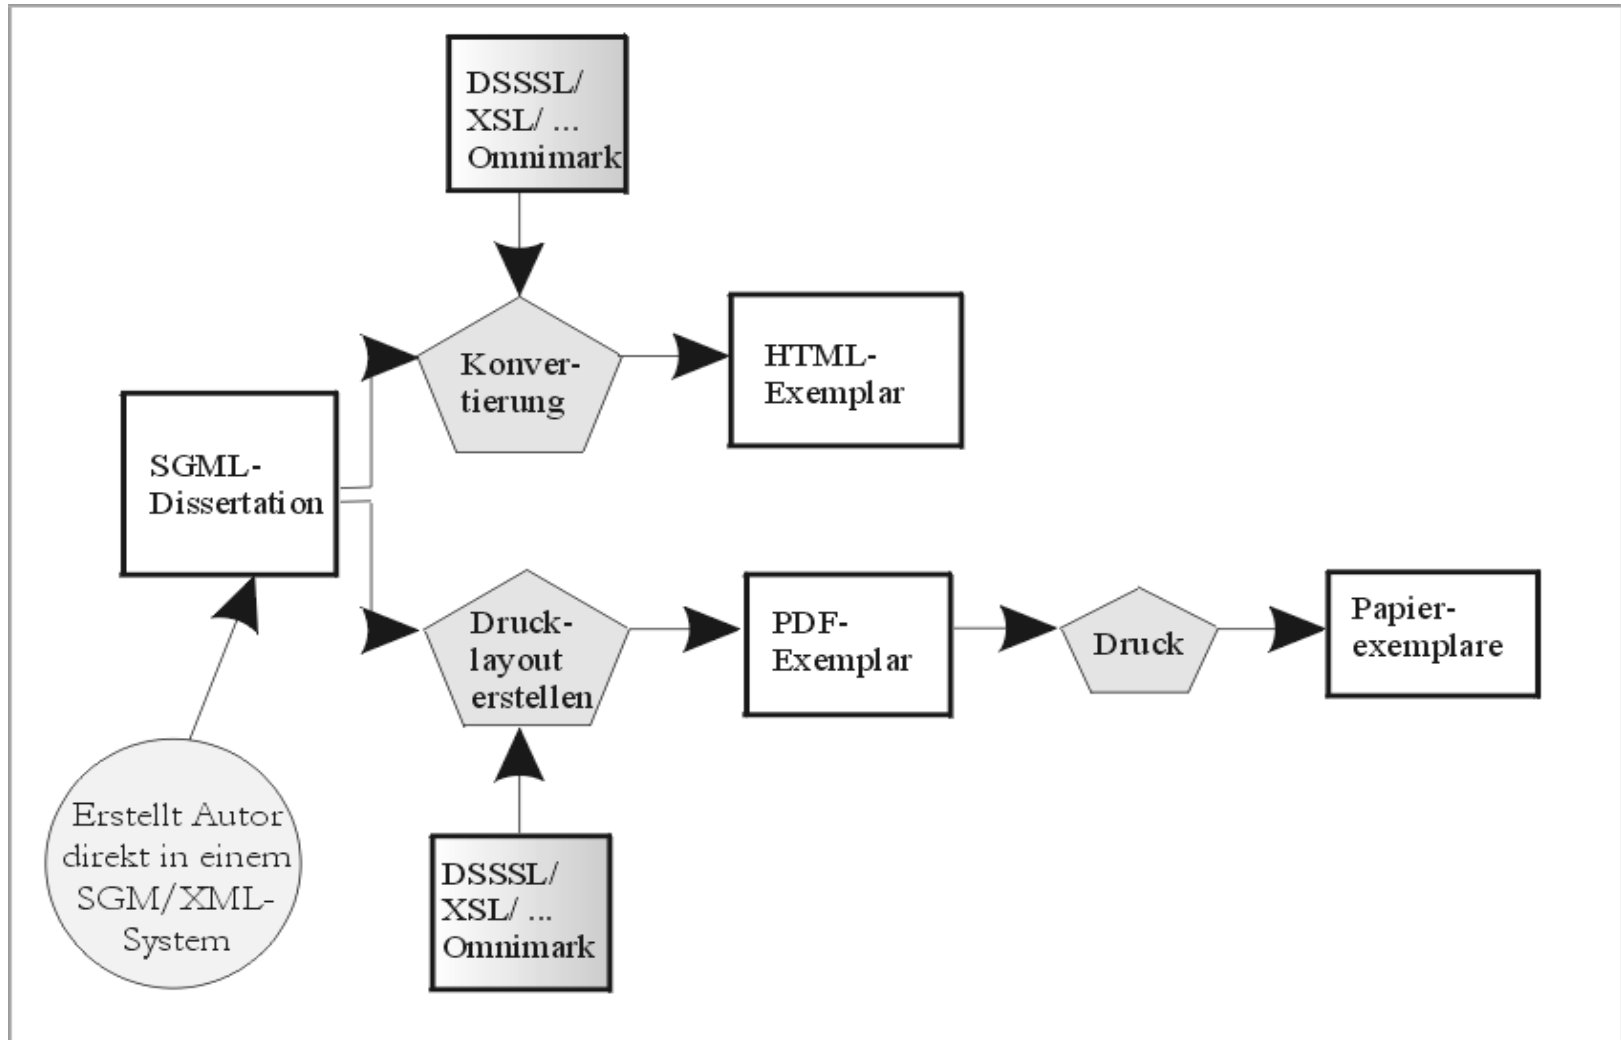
DSSSL/
XSL/ ...
Omnimark

Konvertierung

HTML-Exemplar

SGML-Dissertation

Drucklayout erstellen

PDF-Exemplar

Druck

Papierexemplare

Erstellt Autor direkt in einem SGM/XML-System

DSSSL/
XSL/ ...
Omnimark